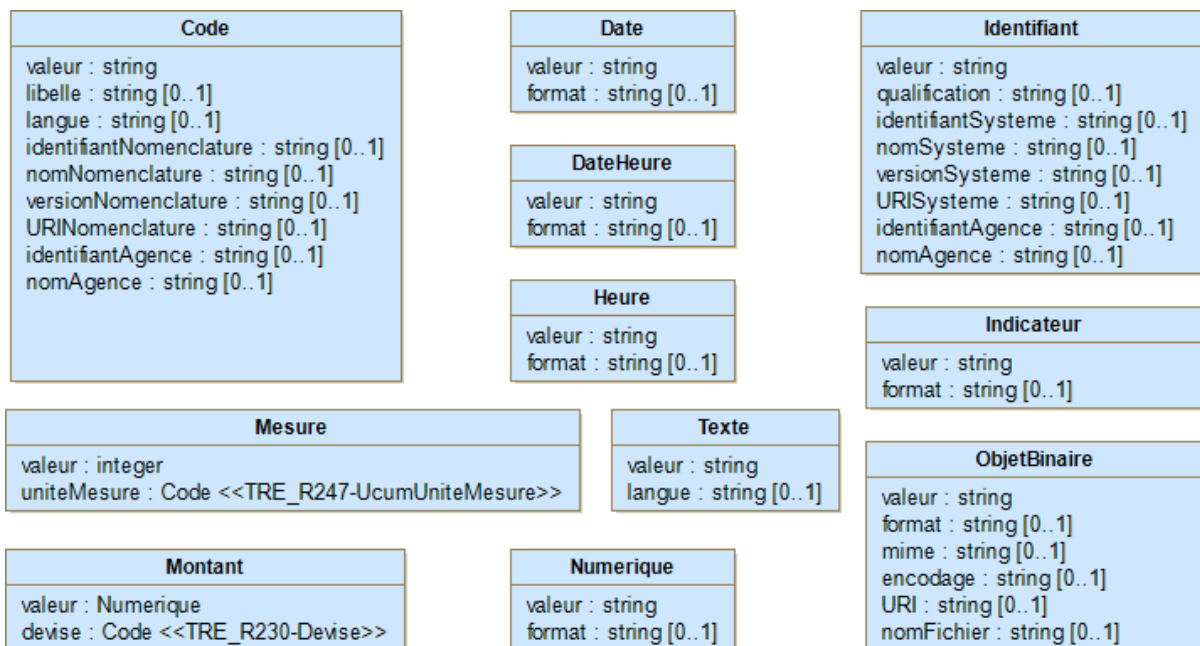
Code

valeur : string
libelle : string [0..1]
langue : string [0..1]
identifiantNomenclature : string [0..1]
nomNomenclature : string [0..1]
versionNomenclature : string [0..1]
URINomenclature : string [0..1]
identifiantAgence : string [0..1]
nomAgence : string [0..1]

Date

valeur : string
format : string [0..1]

DateHeure

valeur : string
format : string [0..1]

Heure

valeur : string
format : string [0..1]

Identifiant

valeur : string
qualification : string [0..1]
identifiantSysteme : string [0..1]
nomSysteme : string [0..1]
versionSysteme : string [0..1]
URISysteme : string [0..1]
identifiantAgence : string [0..1]
nomAgence : string [0..1]

Indicateur

valeur : string
format : string [0..1]

Mesure

valeur : integer
uniteMesure : Code <<TRE_R247-UcumUniteMesure>>

Texte

valeur : string
langue : string [0..1]

ObjetBinaire

valeur : string
format : string [0..1]
mime : string [0..1]
encodage : string [0..1]
URI : string [0..1]
nomFichier : string [0..1]

Montant

valeur : Numerique
devise : Code <<TRE_R230-Devise>>

Numerique

valeur : string
format : string [0..1]